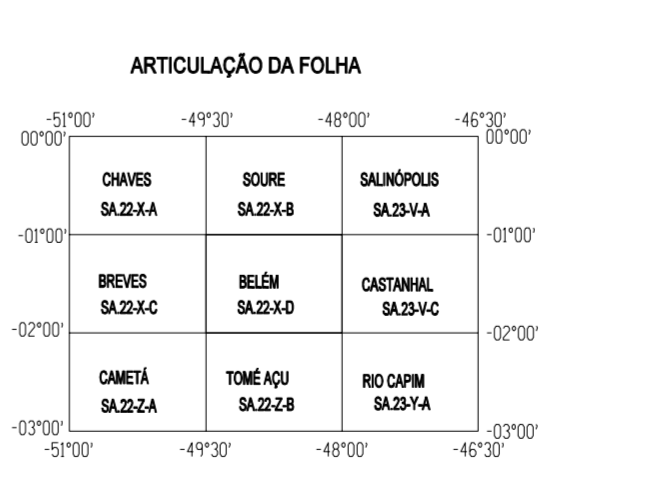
ARTICULAÇÃO DA FOLHA

-51°00' -49°30' -48°00' -46°30'

00°00' 00°00'

| CHAVES SA.22-X-A | SOURE SA.22-X-B | SALINÓPOLIS SA.23-V-A |
|---|---|---|
| BREVES SA.22-X-C | BELÉM SA.22-X-D | CASTANHAL SA.23-V-C |
| CAMETÁ SA.22-Z-A | TOMÉ AÇU SA.22-Z-B | RIO CAPIM SA.23-Y-A |

-01°00' -01°00'

-02°00' -02°00'

-03°00' -03°00'

-51°00' -49°30' -48°00' -46°30'